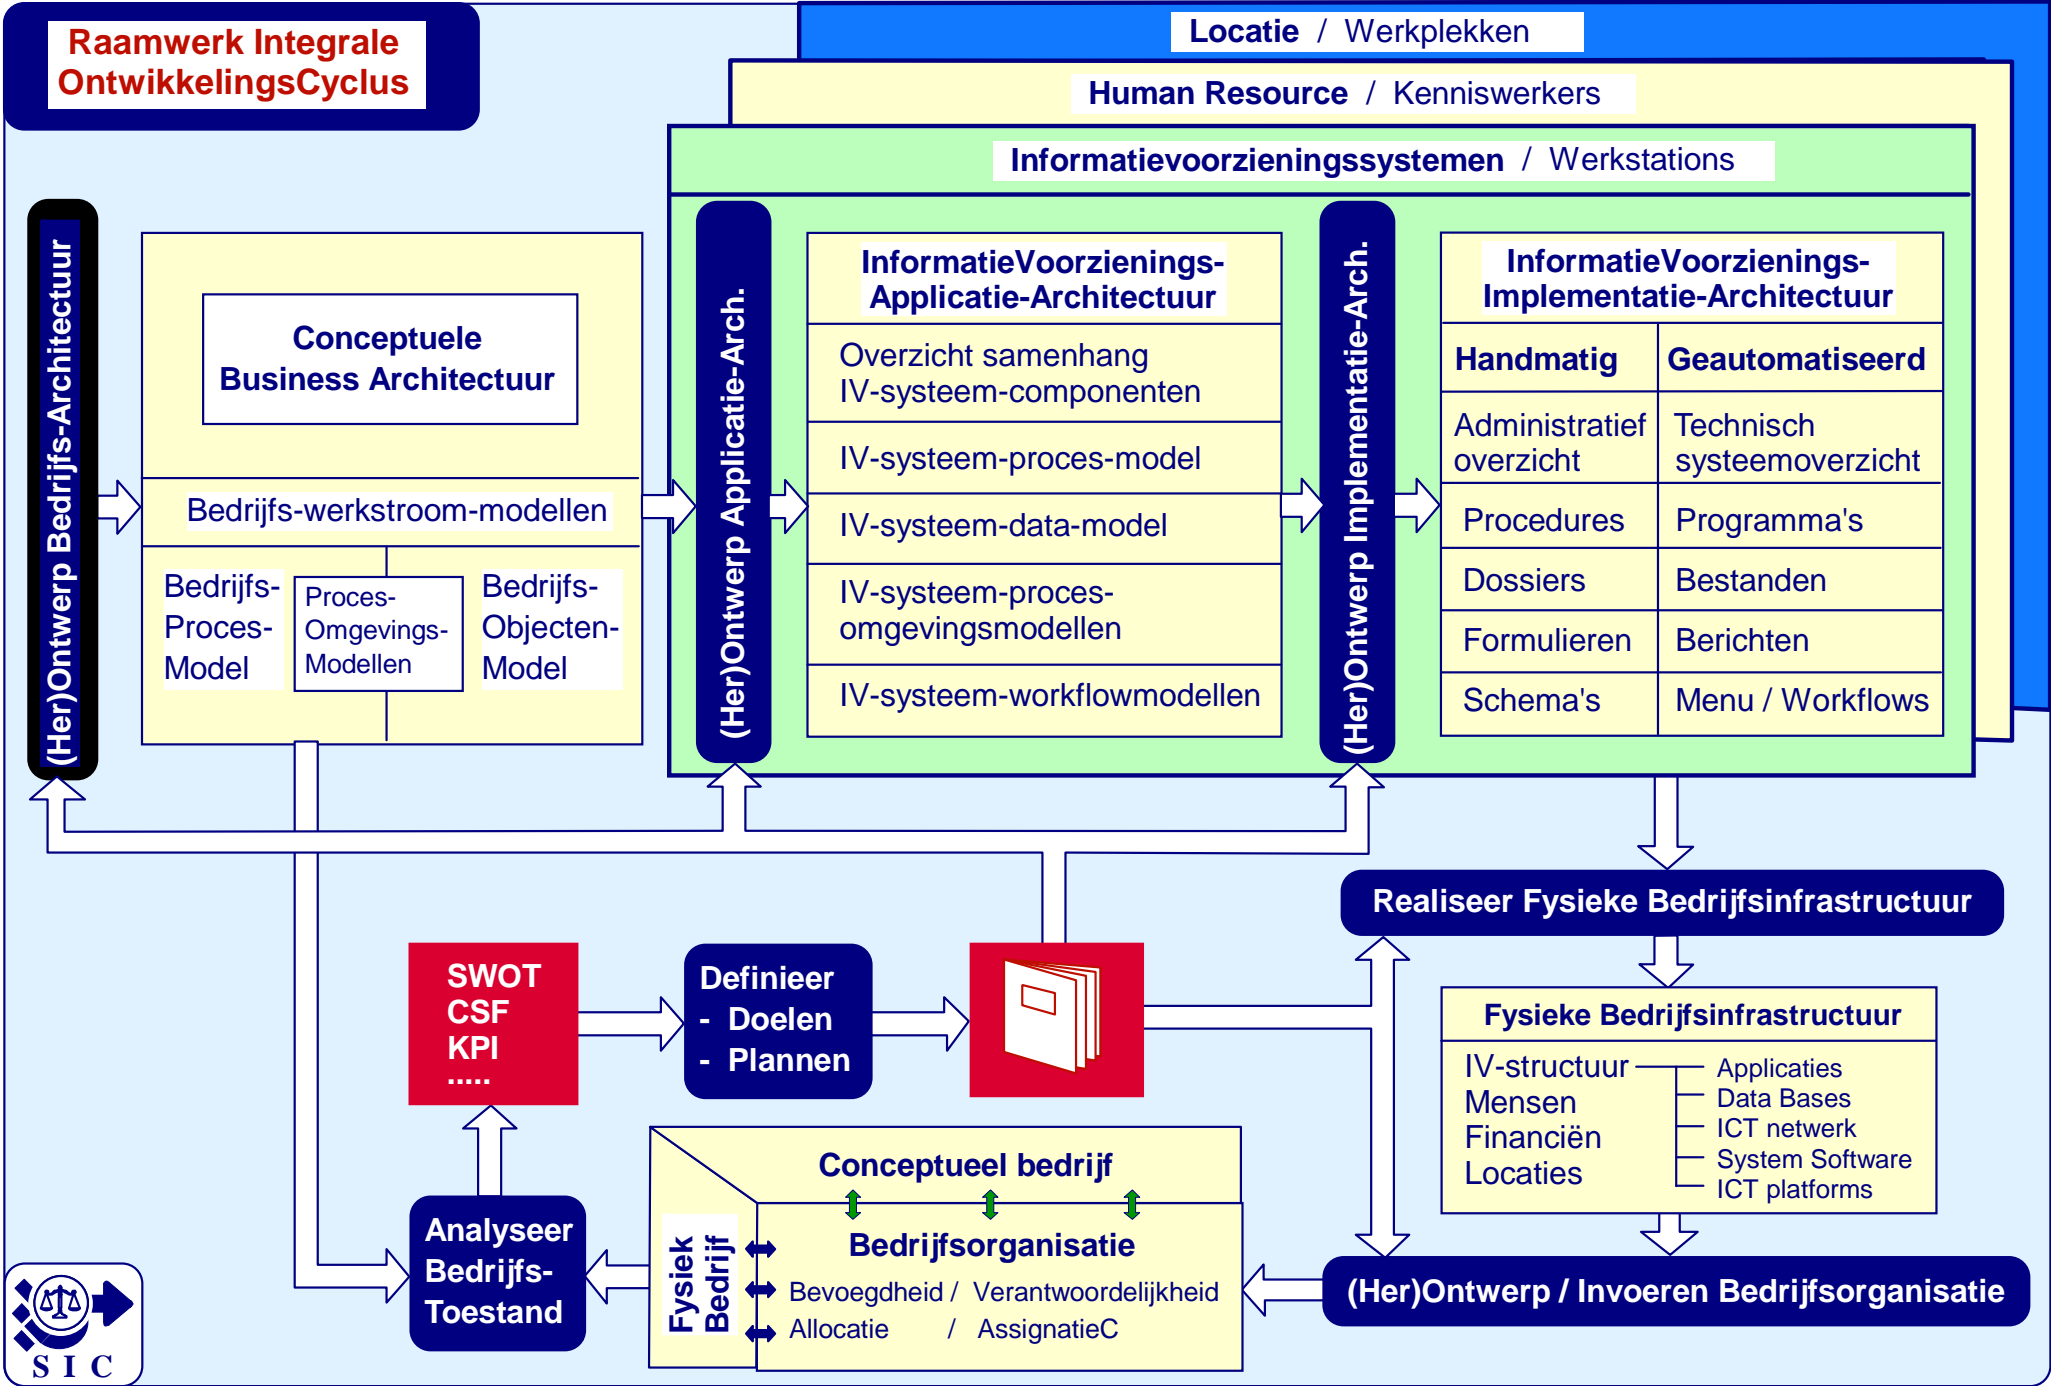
Raamwerk Integrale OntwikkelingsCyclus

Locatie / Werkplekken

Human Resource / Kenniswerkers

Informatievoorzieningssystemen / Werkstations

(Her)Ontwerp Bedrijfs-Architectuur

Conceptuele Business Architectuur

Bedrijfs-werkstroom-modellen

Bedrijfs-Proces-Model

Proces-Omgevings-Modellen

Bedrijfs-Objecten-Model

(Her)Ontwerp Applicatie-Arch.

InformatieVoorzienings-Applicatie-Architectuur

Overzicht samenhang IV-systeem-componenten

IV-systeem-proces-model

IV-systeem-data-model

IV-systeem-proces-omgevingsmodellen

IV-systeem-workflowmodellen

(Her)Ontwerp Implementatie-Arch.

InformatieVoorzienings-Implementatie-Architectuur

| Handmatig | Geautomatiseerd |
|---|---|
| Administratief overzicht | Technisch systeemoverzicht |
| Procedures | Programma's |
| Dossiers | Bestanden |
| Formulieren | Berichten |
| Schema's | Menu / Workflows |

Realiseer Fysieke Bedrijfsinfrastructuur

SWOT
CSF
KPI
.....

Definieer
- Doelen
- Plannen

Fysieke Bedrijfsinfrastructuur

IV-structuur
Mensen
Financiën
Locaties

Applicaties
Data Bases
ICT netwerk
System Software
ICT platforms

Analyseer Bedrijfs-Toestand

Conceptueel bedrijf

Fysiek Bedrijf

Bedrijfsorganisatie

Bevoegdheid / Verantwoordelijkheid
Allocatie / AssignatieC

(Her)Ontwerp / Invoeren Bedrijfsorganisatie

S I C